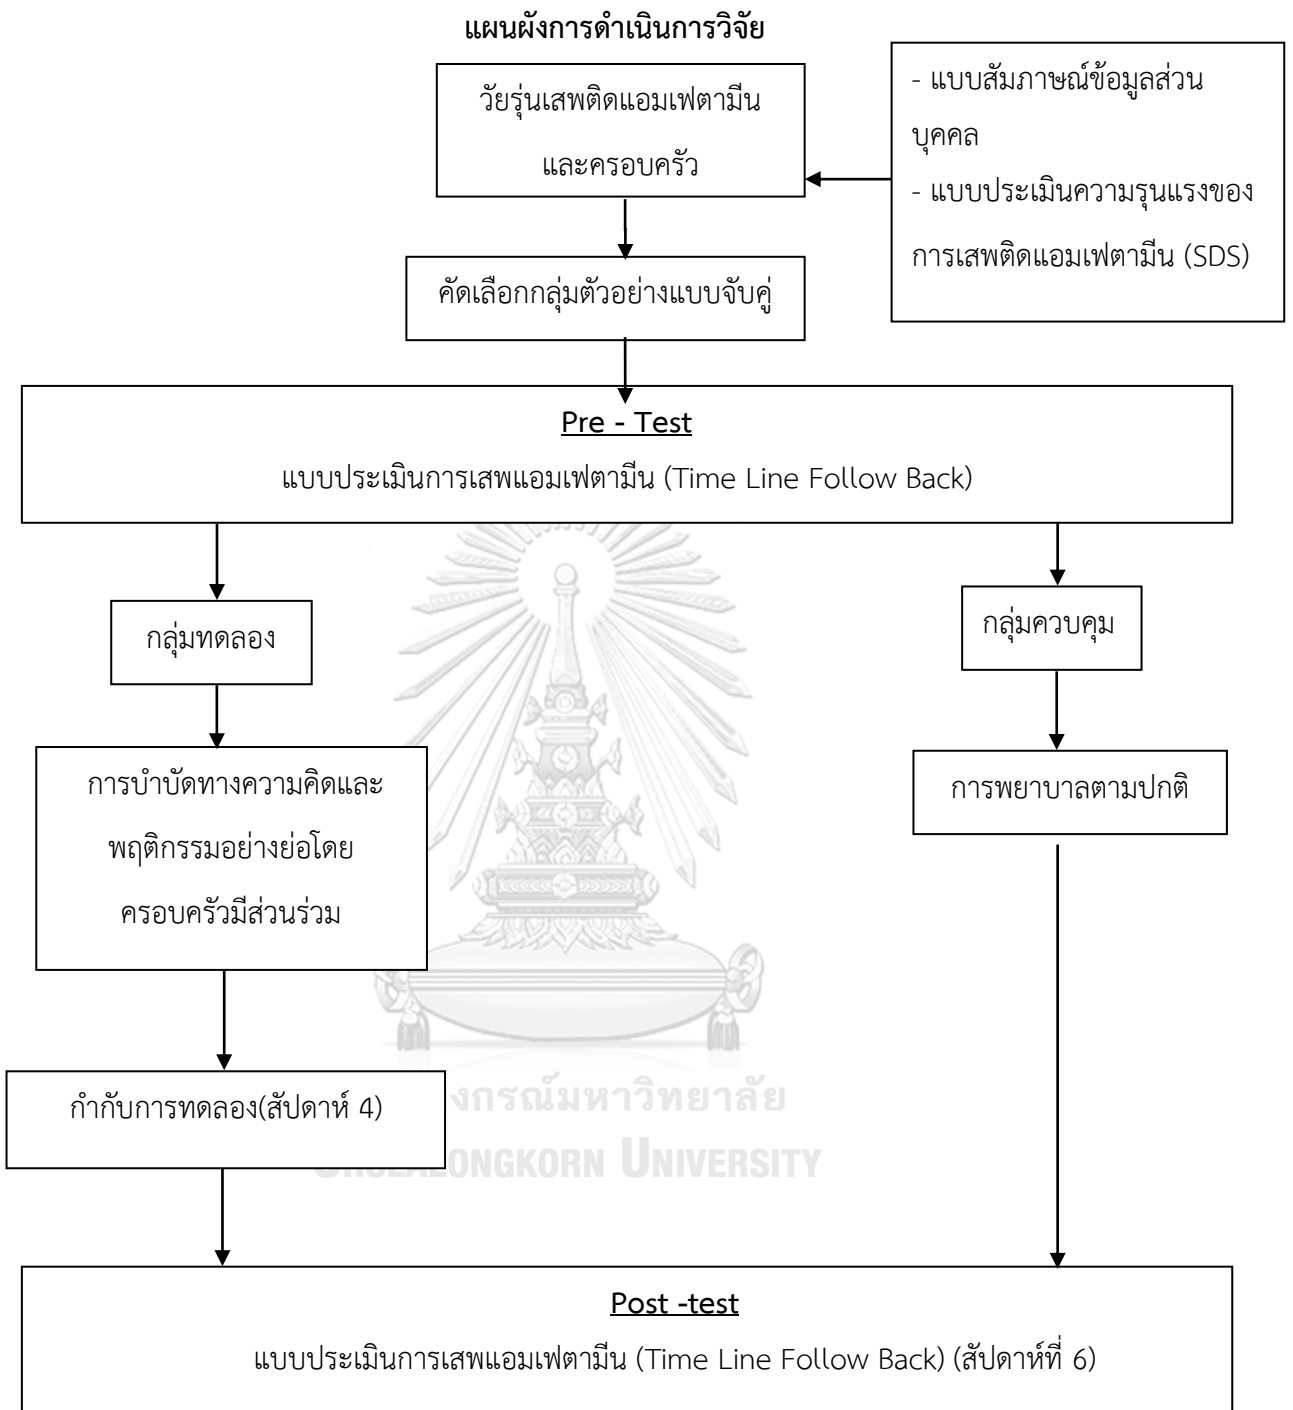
แผนผังการดำเนินการวิจัย

วัยรุ่นเสพติดแอมเฟตามีน และครอบครัว

- แบบสัมภาษณ์ข้อมูลส่วนบุคคล
- แบบประเมินความรุนแรงของการเสพติดแอมเฟตามีน (SDS)

คัดเลือกกลุ่มตัวอย่างแบบจับคู่

Pre - Test
แบบประเมินการเสพแอมเฟตามีน (Time Line Follow Back)

กลุ่มทดลอง

กลุ่มควบคุม

การบำบัดทางความคิดและพฤติกรรมอย่างย่อโดยครอบครัวมีส่วนร่วม

การพยาบาลตามปกติ

กำกับการทดลอง(สัปดาห์ 4)

จุฬาลงกรณ์มหาวิทยาลัย
Chulalongkorn University

Post -test
แบบประเมินการเสพแอมเฟตามีน (Time Line Follow Back) (สัปดาห์ที่ 6)